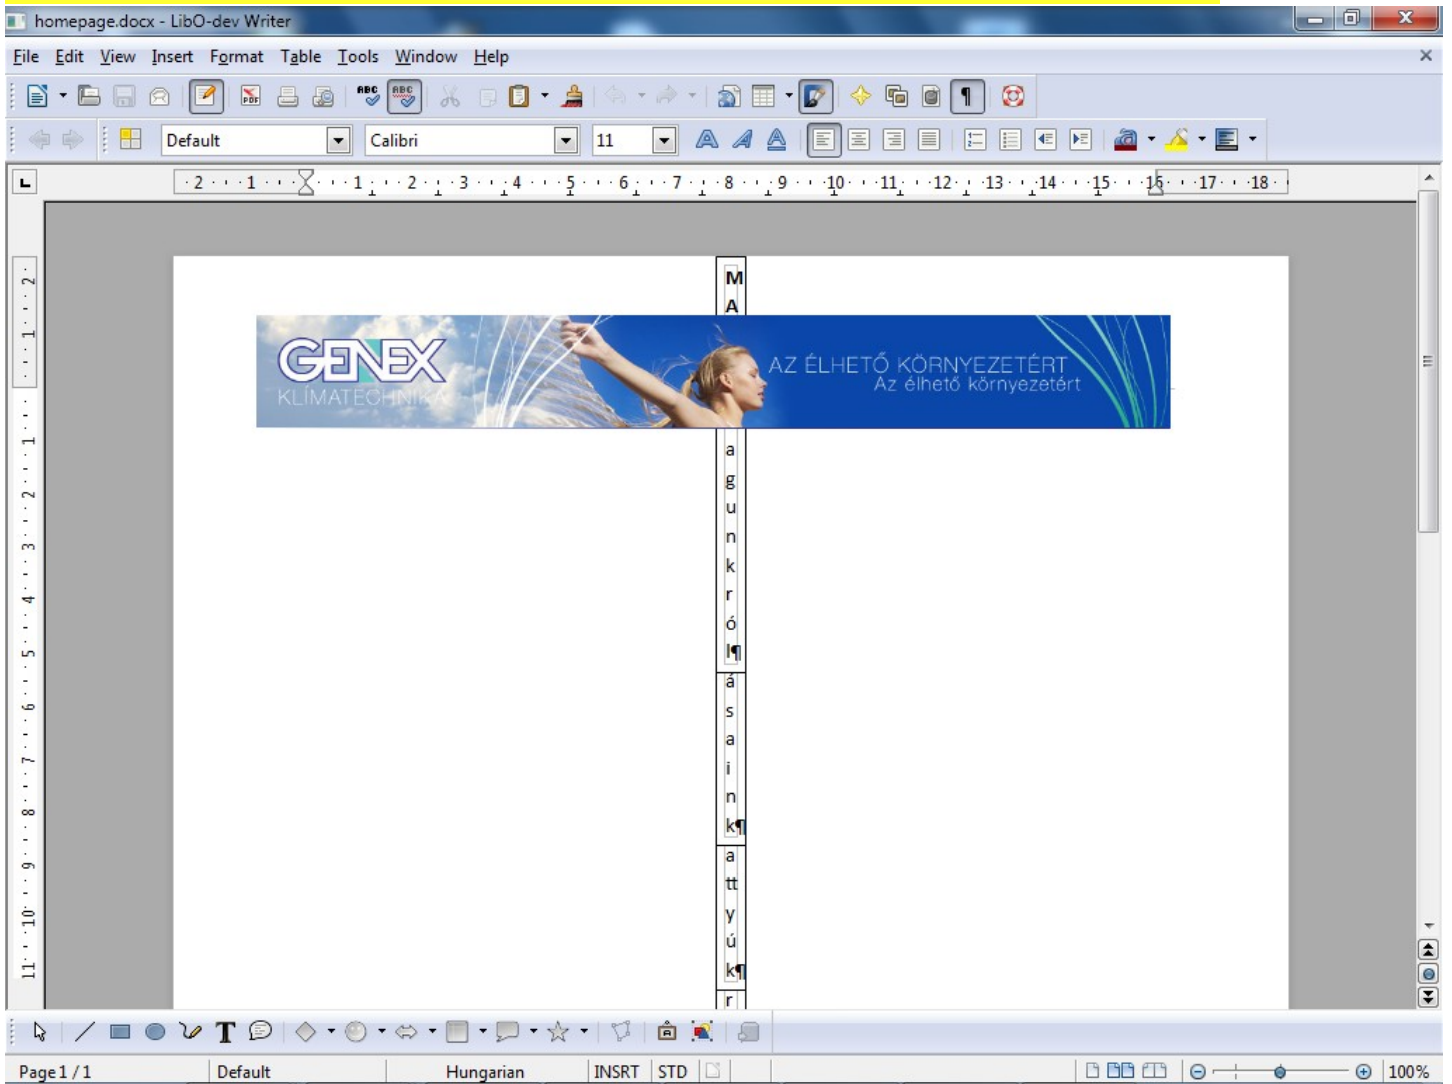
homepage.docx - LibO-dev Writer

File Edit View Insert Format Table Tools Window Help

Default Calibri 11

·2· · ·1· · · · · ·1· · ·2· · ·3· · ·4· · ·5· · ·6· · ·7· · ·8· · ·9· · ·10· · ·11· · ·12· · ·13· · ·14· · ·15· · ·16· · ·17· · ·18·

M
A

GENEX
KLÍMATECHNIKA
AZ ÉLHETŐ KÖRNYEZETÉRT
Az élhető környezetért

a
g
u
n
k
r
ó
l¶
á
s
a
i
n
k¶
a
tt
y
ú
k¶
r

Page 1 / 1 Default Hungarian INSRT STD 100%